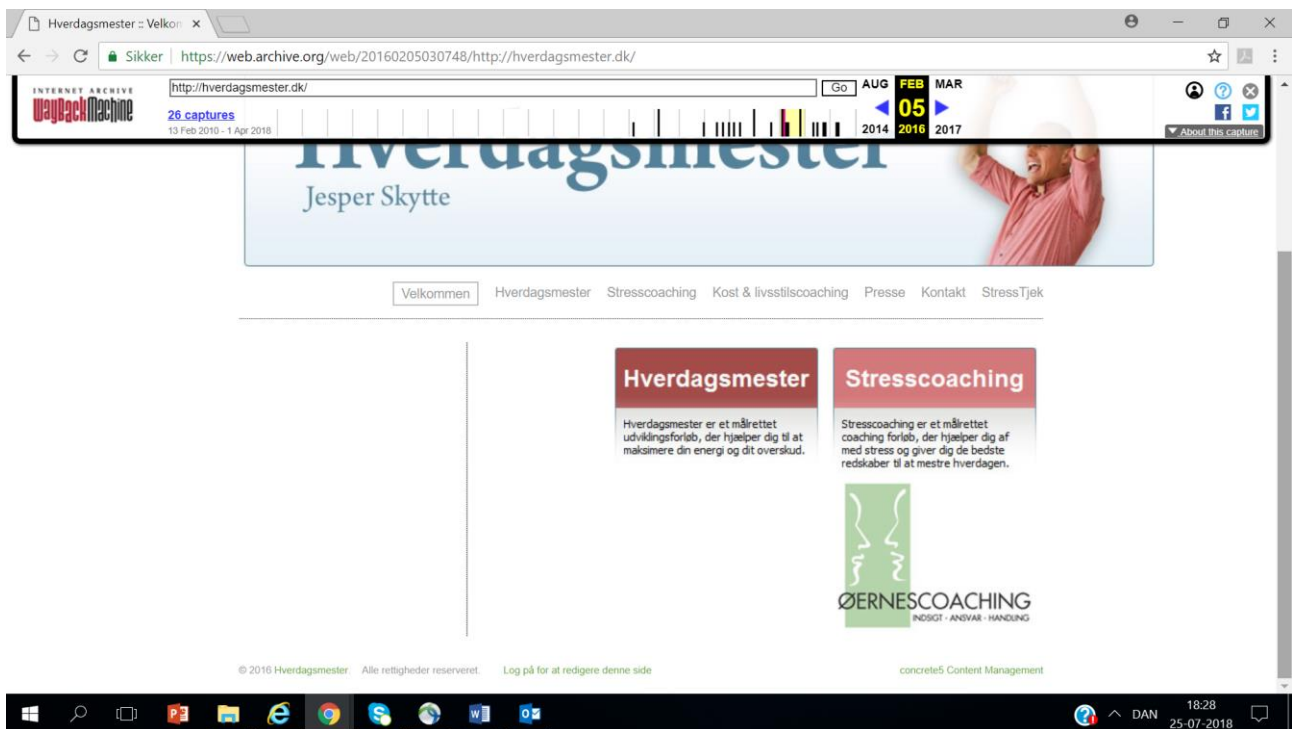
Hverdagsmester :: Velkom ×

Sikker | https://web.archive.org/web/20160205030748/http://hverdagsmester.dk/

INTERNET ARCHIVE
WaybackMachine

http://hverdagsmester.dk/

Go

AUG FEB MAR
05
2014 2016 2017

26 captures
13 Feb 2010 - 1 Apr 2018

About this capture

Hverdagsmester
Jesper Skytte

Velkommen Hverdagsmester Stresscoaching Kost & livsstilscoaching Presse Kontakt StressTjek

Hverdagsmester

Hverdagsmester er et målrettet udviklingsforløb, der hjælper dig til at maksimere din energi og dit overskud.

Stresscoaching

Stresscoaching er et målrettet coaching forløb, der hjælper dig af med stress og giver dig de bedste redskaber til at mestre hverdagen.

ØERNESCOACHING
INDSIGT · ANSVAR · HANDLING

© 2016 Hverdagsmester. Alle rettigheder reserveret. Log på for at redigere denne side

concrete5 Content Management

DAN 18:28 25-07-2018